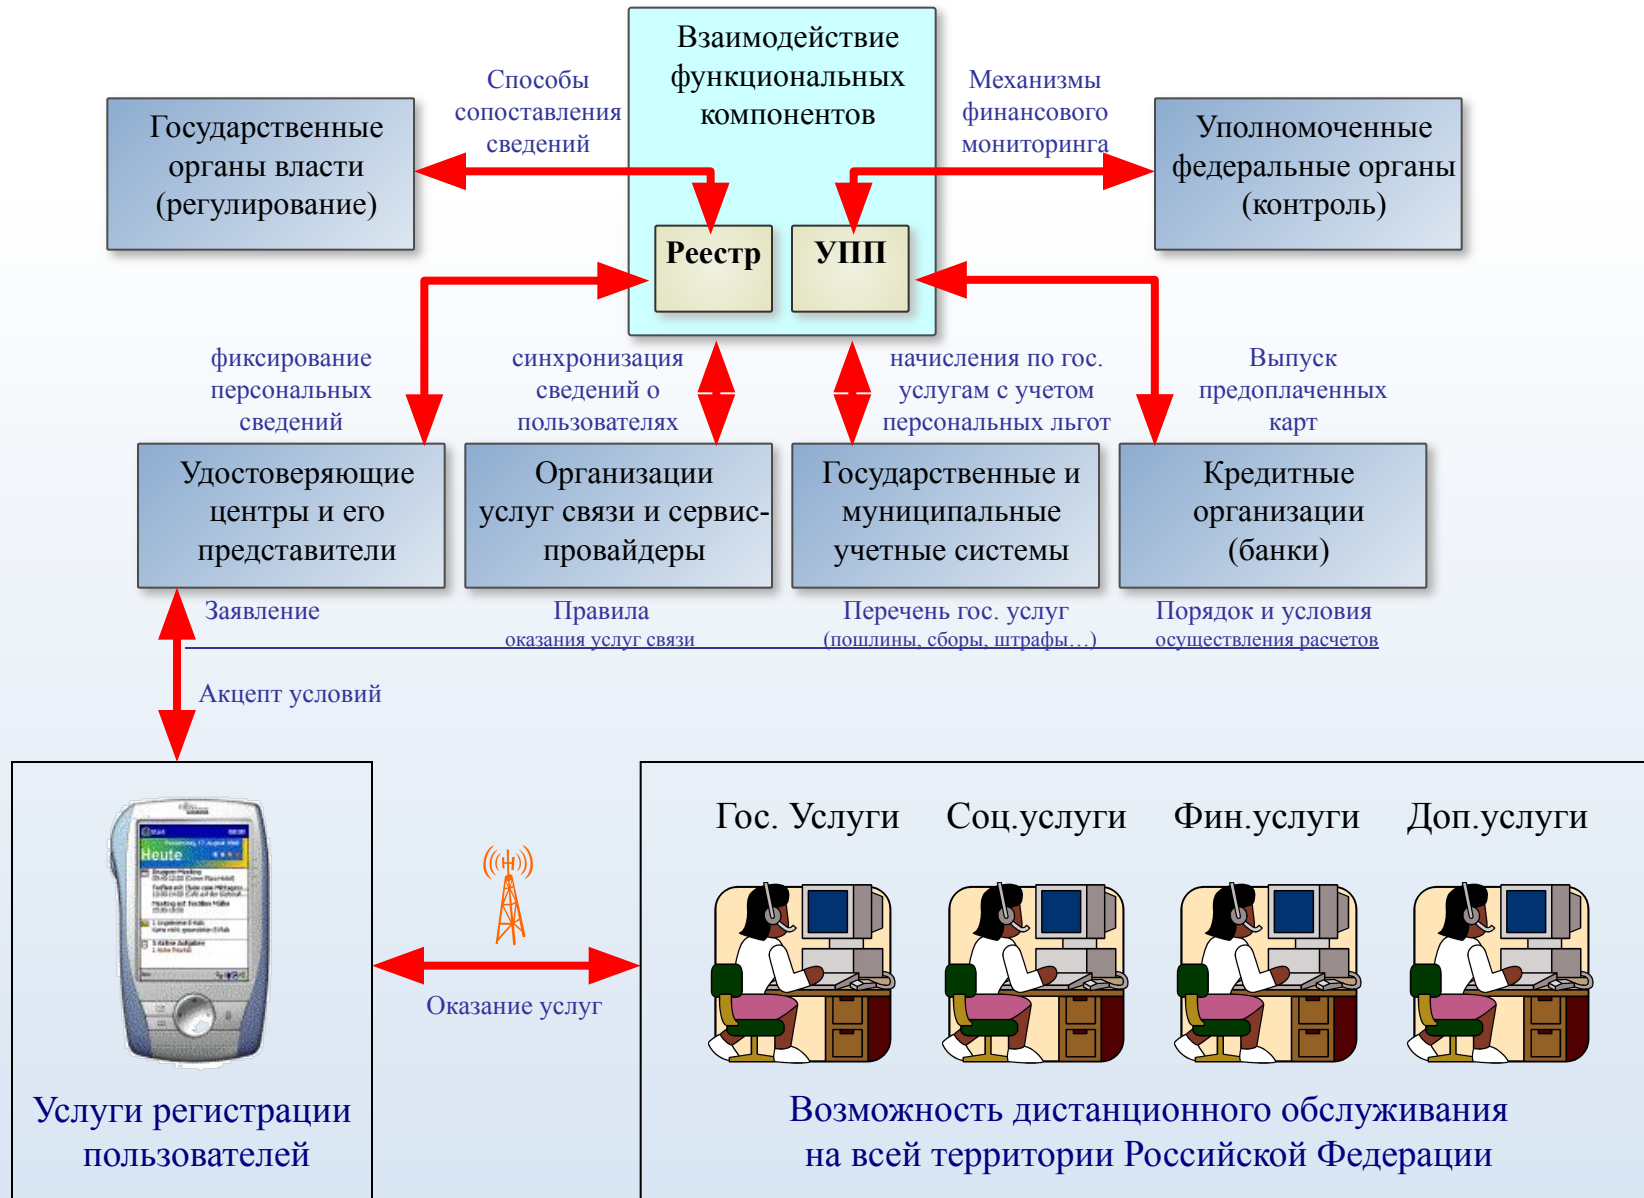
Взаимодействие функциональных компонентов

Способы сопоставления сведений

Механизмы финансового мониторинга

Государственные органы власти (регулирование)

Уполномоченные федеральные органы (контроль)

Реестр

УПП

фиксирование персональных сведений

синхронизация сведений о пользователях

начисления по гос. услугам с учетом персональных льгот

Выпуск предоплаченных карт

Удостоверяющие центры и его представители

Организации услуг связи и сервис-провайдеры

Государственные и муниципальные учетные системы

Кредитные организации (банки)

Заявление

Правила оказания услуг связи

Перечень гос. услуг (пошлины, сборы, штрафы…)

Порядок и условия осуществления расчетов

Акцепт условий

Heute

Оказание услуг

Гос. Услуги

Соц.услуги

Фин.услуги

Доп.услуги

Услуги регистрации пользователей

Возможность дистанционного обслуживания на всей территории Российской Федерации